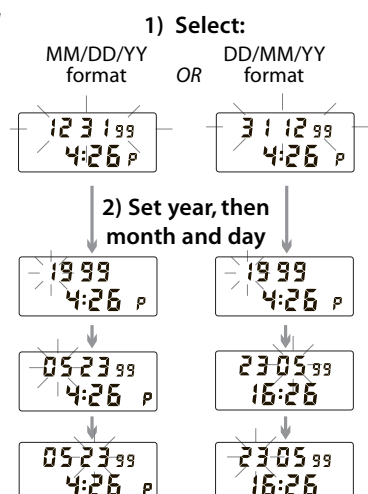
1) Select:

MM/DD/YY format

OR

DD/MM/YY format

12 31 99
4:26 P

31 12 99
4:26 P

2) Set year, then month and day

1999
4:26 P

1999
4:26 P

05 23 99
4:26 P

23 05 99
16:26

05 23 99
4:26 P

23 05 99
16:26